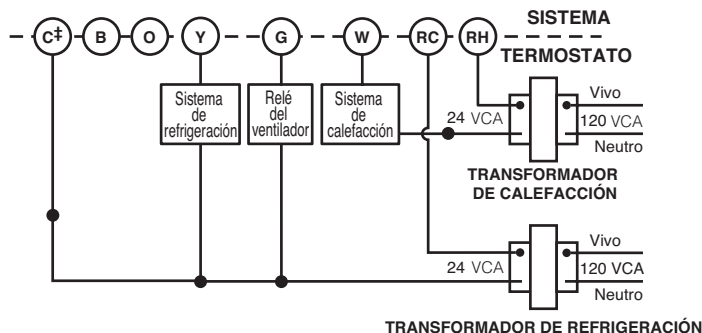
C‡ B O Y G W RC RH

SISTEMA

TERMOSTATO

Sistema de refrigeración

Relé del ventilador

Sistema de calefacción

24 VCA

Vivo

120 VCA

Neutro

TRANSFORMADOR DE CALEFACCIÓN

24 VCA

Vivo

120 VCA

Neutro

TRANSFORMADOR DE REFRIGERACIÓN